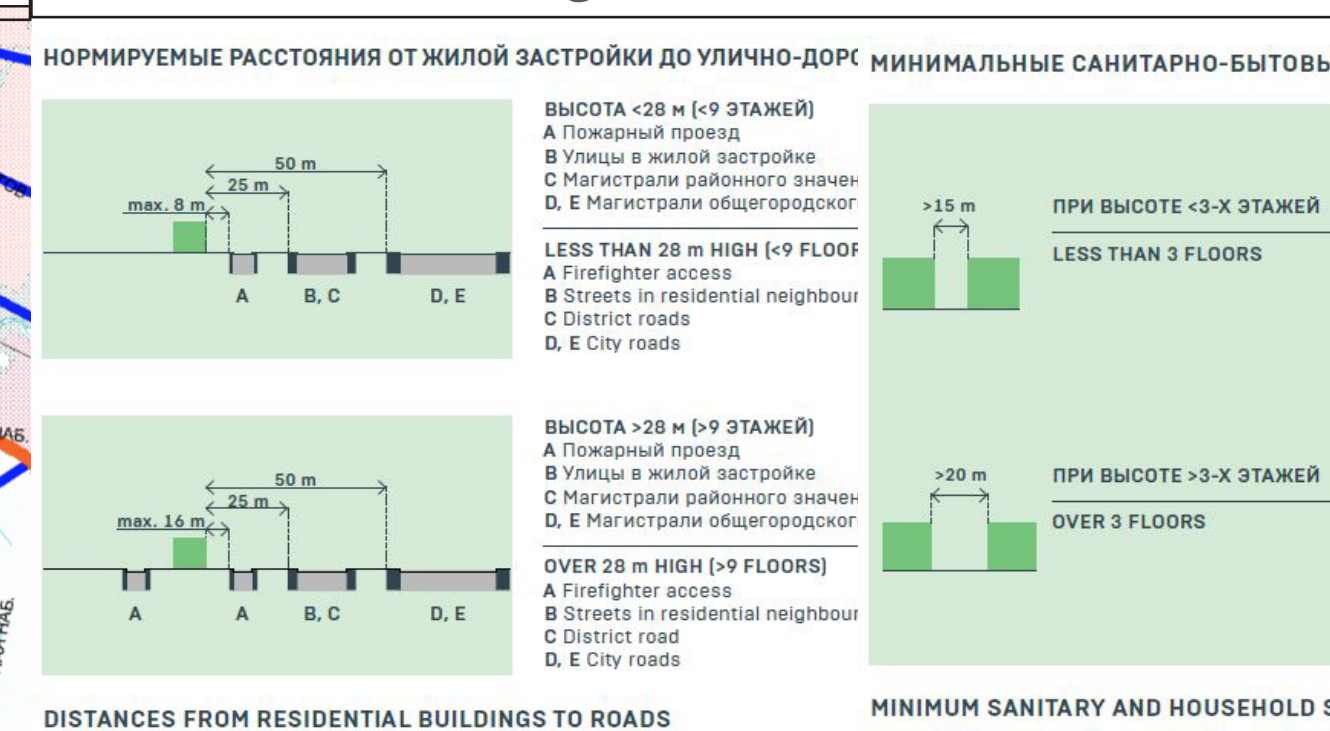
НОРМИРУЕМЫЕ РАССТОЯНИЯ ОТ ЖИЛОЙ ЗАСТРОЙКИ ДО УЛИЧНО-ДОРС

50 m
25 m
max. 8 m
A B, C D, E

ВЫСОТА <28 м (<9 ЭТАЖЕЙ)
A Пожарный проезд
B Улицы в жилой застройке
C Магистрали районного значен
D, E Магистрали общегородског

LESS THAN 28 m HIGH (<9 FLOOF
A Firefighter access
B Streets in residential neighbour
C District roads
D, E City roads

50 m
25 m
max. 16 m
A A B, C D, E

ВЫСОТА >28 м (>9 ЭТАЖЕЙ)
A Пожарный проезд
B Улицы в жилой застройке
C Магистрали районного значен
D, E Магистрали общегородског

OVER 28 m HIGH (>9 FLOORS)
A Firefighter access
B Streets in residential neighbour
C District road
D, E City roads

DISTANCES FROM RESIDENTIAL BUILDINGS TO ROADS

МИНИМАЛЬНЫЕ САНИТАРНО-БЫТОВЬ

>15 m
ПРИ ВЫСОТЕ <3-Х ЭТАЖЕЙ
LESS THAN 3 FLOORS

>20 m
ПРИ ВЫСОТЕ >3-Х ЭТАЖЕЙ
OVER 3 FLOORS

MINIMUM SANITARY AND HOUSEHOLD S